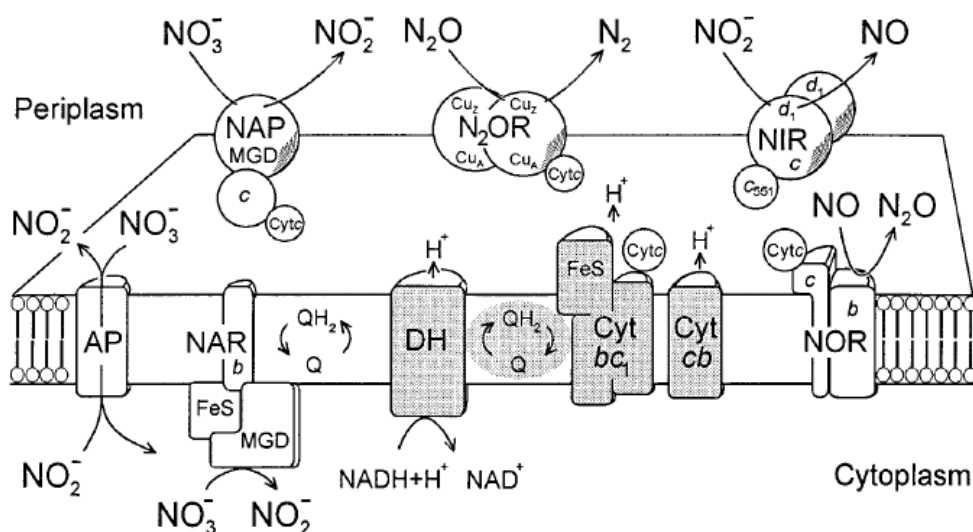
$NO_3^-$ $NO_2^-$ $N_2O$ $N_2$ $NO_2^-$ NO

Periplasm

NAP MGD c Cytc

$Cu_Z$ $Cu_Z$ $N_2OR$ $Cu_A$ $Cu_A$ Cytc

$d_1$ $d_1$ NIR c $c_{551}$

$NO_2^-$ $NO_3^-$

$H^+$ $H^+$ $H^+$

FeS Cytc

NO $N_2O$

Cytc c b

AP NAR b $QH_2$ Q DH $QH_2$ Q Cyt $bc_1$ Cyt cb NOR

FeS MGD

$NO_2^-$ $NADH+H^+$ $NAD^+$ Cytoplasm

$NO_3^-$ $NO_2^-$